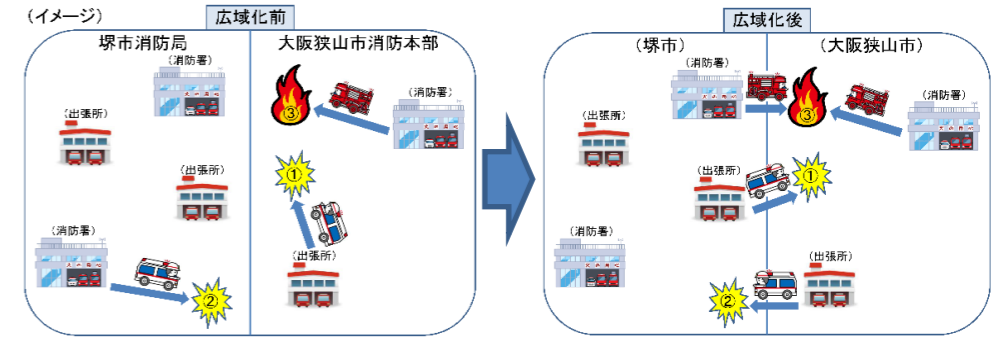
（イメージ）

広域化前

堺市消防局

（消防署）

（出張所）

（出張所）

（消防署）

②

大阪狭山市消防本部

③

（消防署）

①

（出張所）

広域化後

（堺市）

（大阪狭山市）

（消防署）

③

（消防署）

（出張所）

（出張所）

①

（消防署）

②

（出張所）